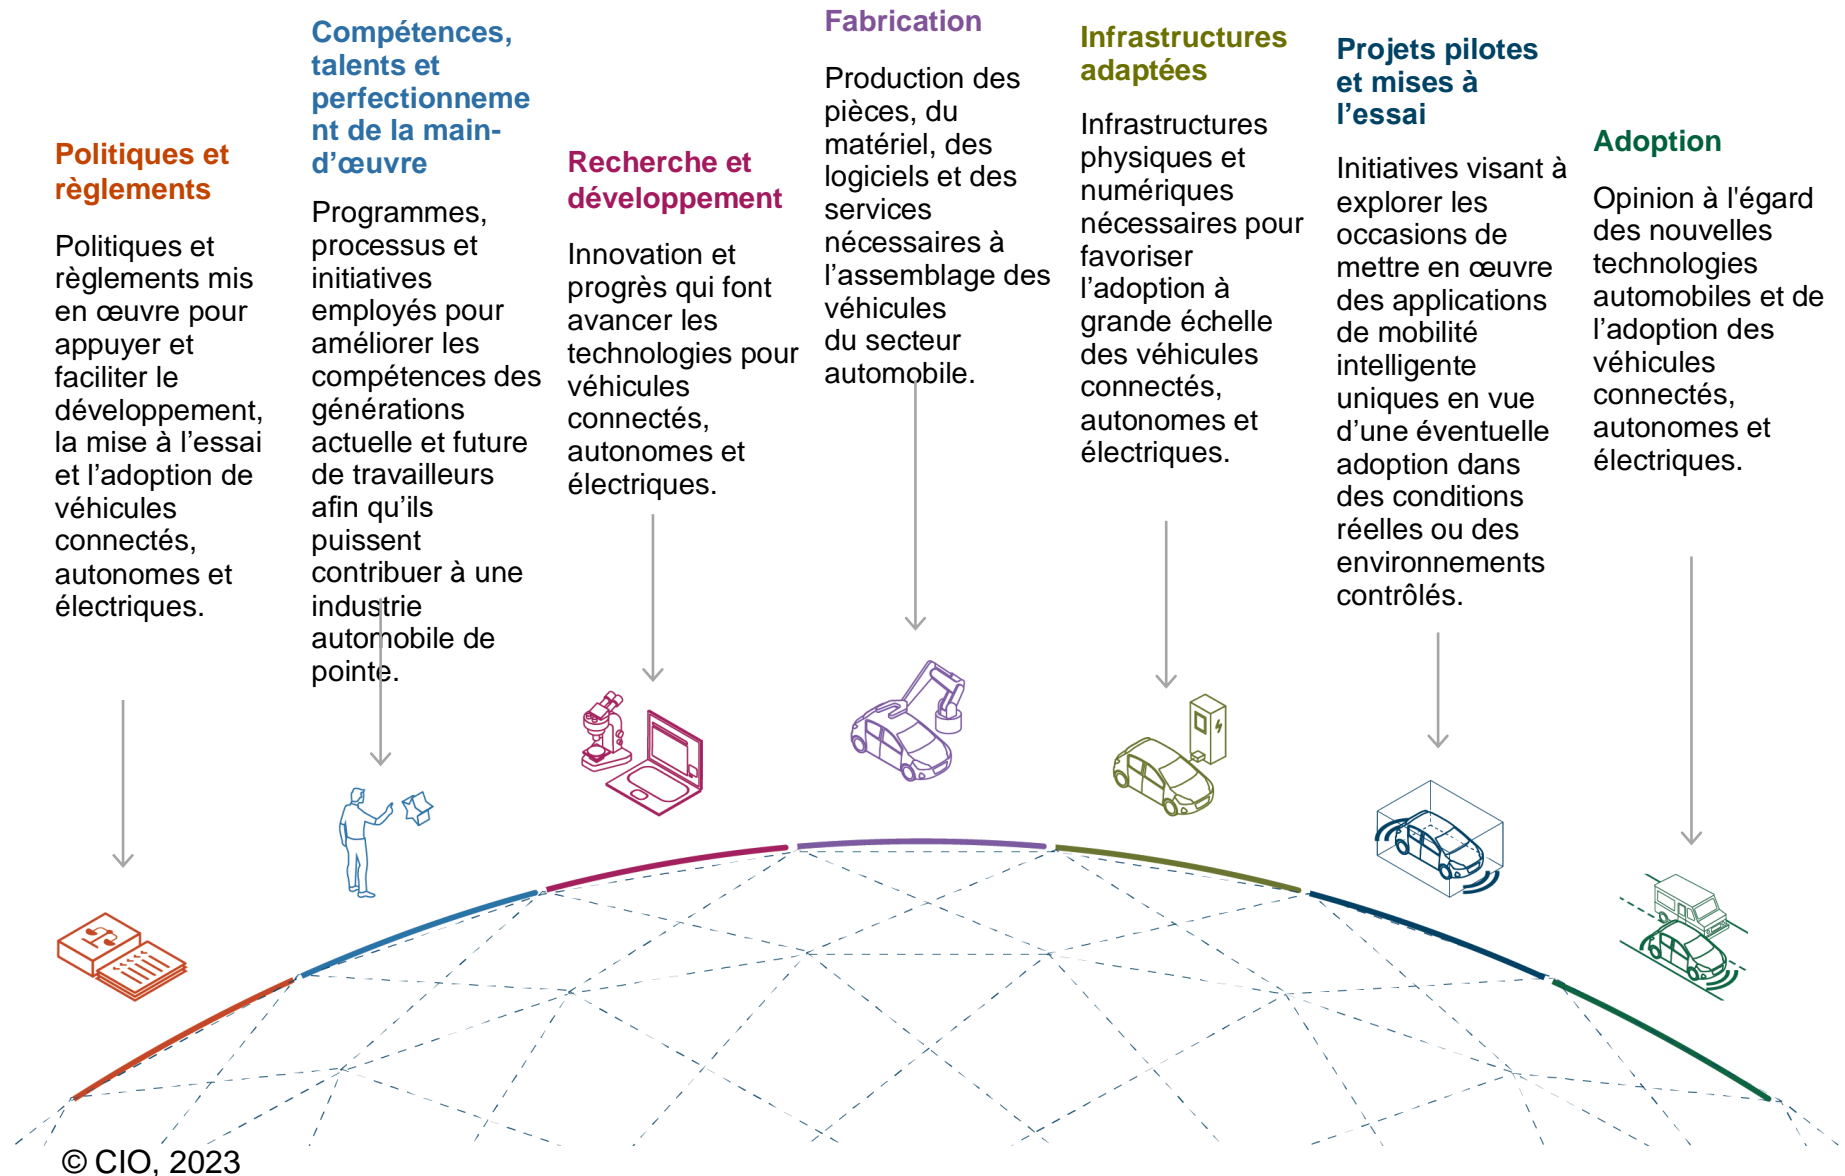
Politiques et règlements

Politiques et règlements mis en œuvre pour appuyer et faciliter le développement, la mise à l'essai et l'adoption de véhicules connectés, autonomes et électriques.

Compétences, talents et perfectionnement de la main-d'œuvre

Programmes, processus et initiatives employés pour améliorer les compétences des générations actuelle et future de travailleurs afin qu'ils puissent contribuer à une industrie automobile de pointe.

Recherche et développement

Innovation et progrès qui font avancer les technologies pour véhicules connectés, autonomes et électriques.

Fabrication

Production des pièces, du matériel, des logiciels et des services nécessaires à l'assemblage des véhicules du secteur automobile.

Infrastructures adaptées

Infrastructures physiques et numériques nécessaires pour favoriser l'adoption à grande échelle des véhicules connectés, autonomes et électriques.

Projets pilotes et mises à l'essai

Initiatives visant à explorer les occasions de mettre en œuvre des applications de mobilité intelligente uniques en vue d'une éventuelle adoption dans des conditions réelles ou des environnements contrôlés.

Adoption

Opinion à l'égard des nouvelles technologies automobiles et de l'adoption des véhicules connectés, autonomes et électriques.

© CIO, 2023